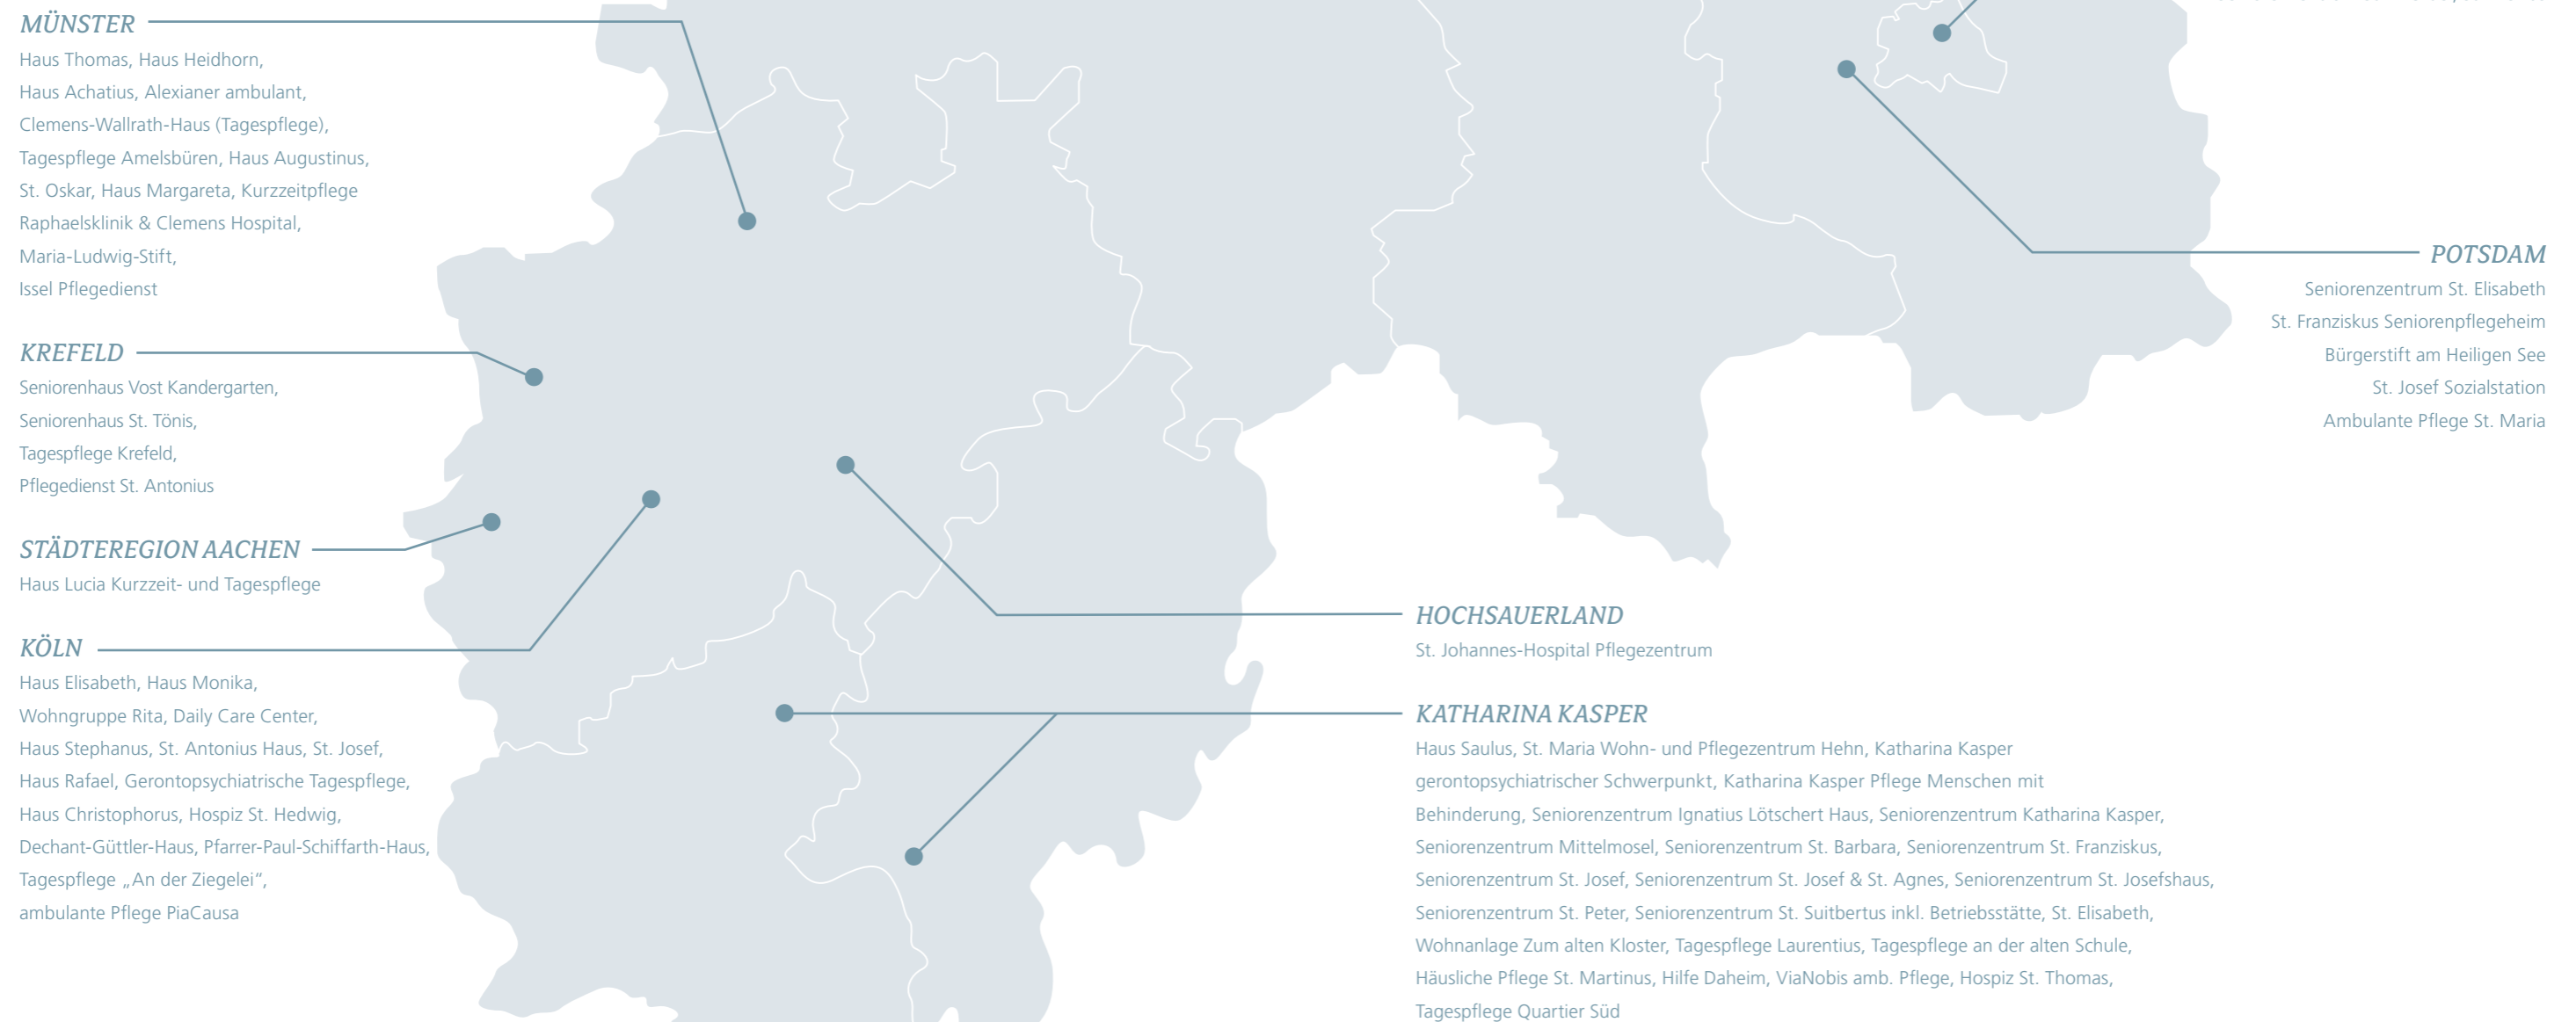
MÜNSTER
Haus Thomas, Haus Heidhorn, Haus Achatius, Alexianer ambulant, Clemens-Wallrath-Haus (Tagespflege), Tagespflege Amelsbüren, Haus Augustinus, St. Oskar, Haus Margareta, Kurzzeitpflege Raphaelsklinik & Clemens Hospital, Maria-Ludwig-Stift, Issel Pflegedienst

KREFELD
Seniorenhaus Vost Kandergarten, Seniorenhaus St. Tönis, Tagespflege Krefeld, Pflegedienst St. Antonius

STÄDTEREGION AACHEN
Haus Lucia Kurzzeit- und Tagespflege

KÖLN
Haus Elisabeth, Haus Monika, Wohngruppe Rita, Daily Care Center, Haus Stephanus, St. Antonius Haus, St. Josef, Haus Rafael, Gerontopsychiatrische Tagespflege, Haus Christophorus, Hospiz St. Hedwig, Dechant-Güttler-Haus, Pfarrer-Paul-Schiffarth-Haus, Tagespflege „An der Ziegelei", ambulante Pflege PiaCausa

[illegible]

POTSDAM
Seniorenzentrum St. Elisabeth
St. Franziskus Seniorenpflegeheim
Bürgerstift am Heiligen See
St. Josef Sozialstation
Ambulante Pflege St. Maria

HOCHSAUERLAND
St. Johannes-Hospital Pflegezentrum

KATHARINA KASPER
Haus Saulus, St. Maria Wohn- und Pflegezentrum Hehn, Katharina Kasper gerontopsychiatrischer Schwerpunkt, Katharina Kasper Pflege Menschen mit Behinderung, Seniorenzentrum Ignatius Lötschert Haus, Seniorenzentrum Katharina Kasper, Seniorenzentrum Mittelmosel, Seniorenzentrum St. Barbara, Seniorenzentrum St. Franziskus, Seniorenzentrum St. Josef, Seniorenzentrum St. Josef & St. Agnes, Seniorenzentrum St. Josefshaus, Seniorenzentrum St. Peter, Seniorenzentrum St. Suitbertus inkl. Betriebsstätte, St. Elisabeth, Wohnanlage Zum alten Kloster, Tagespflege Laurentius, Tagespflege an der alten Schule, Häusliche Pflege St. Martinus, Hilfe Daheim, ViaNobis amb. Pflege, Hospiz St. Thomas, Tagespflege Quartier Süd